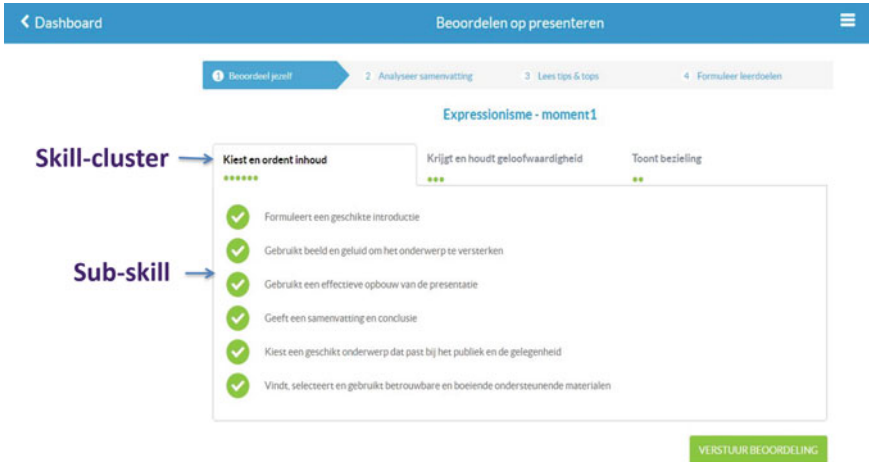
< Dashboard

Beoordelen op presenteren

1 Beoordeel jezelf

2 Analyseer samenvatting

3 Lees tips & tops

4 Formuleer leerdoelen

Expressionisme - moment1

Skill-cluster

Kiest en ordent inhoud

Krijgt en houdt geloofwaardigheid

Toont bezieling

Sub-skill

Formuleert een geschikte introductie

Gebruikt beeld en geluid om het onderwerp te versterken

Gebruikt een effectieve opbouw van de presentatie

Geeft een samenvatting en conclusie

Kiest een geschikt onderwerp dat past bij het publiek en de gelegenheid

Vindt, selecteert en gebruikt betrouwbare en boeiende ondersteunende materialen

VERSTUUR BEOORDELING